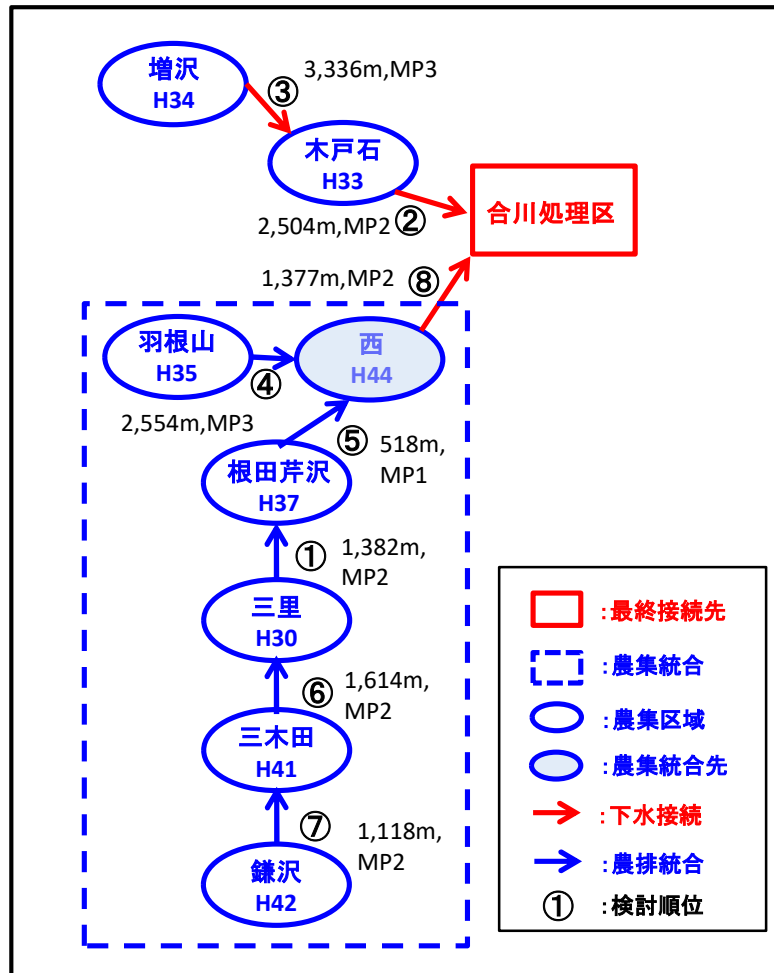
増沢
H34

3,336m,MP3
③

木戸石
H33

2,504m,MP2 ②

合川処理区

1,377m,MP2 ⑧

羽根山
H35

④

西
H44

2,554m,MP3

⑤ 518m, MP1

根田芹沢
H37

① 1,382m, MP2

三里
H30

⑥ 1,614m, MP2

三木田
H41

⑦ 1,118m, MP2

鎌沢
H42

:最終接続先
:農集統合
:農集区域
:農集統合先
:下水接続
:農排統合
① :検討順位